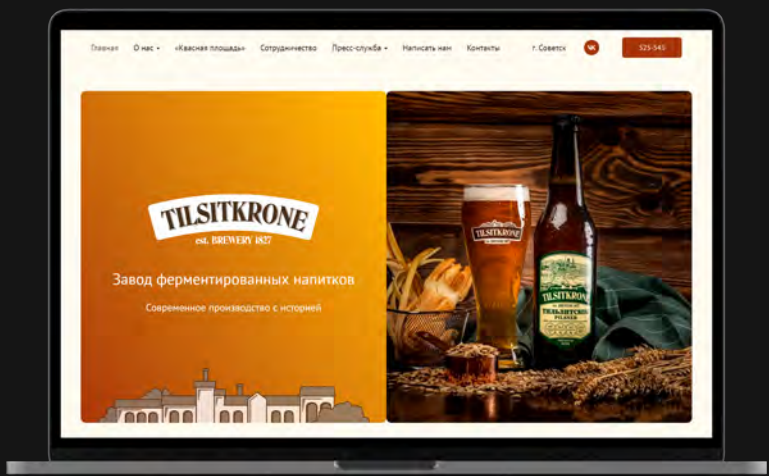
Главная О нас «Квасная площадь» Сотрудничество Пресс-служба Написать нам Контакты г. Советск VK 525-545

TILSITKRONE
est. BREWERY 1827

Завод ферментированных напитков

Современное производство с историей

TILSITKRONE

TILSITKRONE
ТИЛЬЗИТСКОЕ
PILSNER